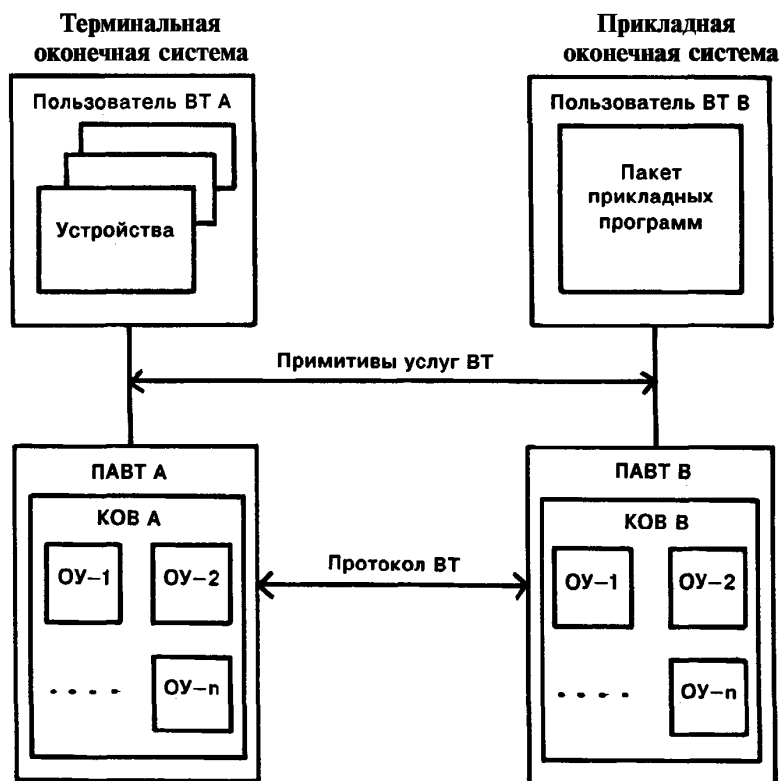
Терминальная оконечная система

Прикладная оконечная система

Пользователь ВТ А

Устройства

Пользователь ВТ В

Пакет прикладных программ

Примитивы услуг ВТ

ПАВТ А

КОВ А

ОУ–1

ОУ–2

....

ОУ–n

Протокол ВТ

ПАВТ В

КОВ В

ОУ–1

ОУ–2

....

ОУ–n